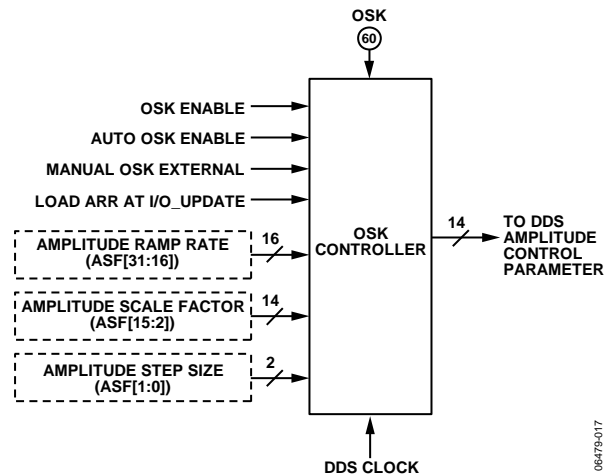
OSK
60

OSK ENABLE
AUTO OSK ENABLE
MANUAL OSK EXTERNAL
LOAD ARR AT I/O_UPDATE

AMPLITUDE RAMP RATE (ASF[31:16])
16

AMPLITUDE SCALE FACTOR (ASF[15:2])
14

AMPLITUDE STEP SIZE (ASF[1:0])
2

OSK CONTROLLER

14
TO DDS AMPLITUDE CONTROL PARAMETER

DDS CLOCK

06479-017